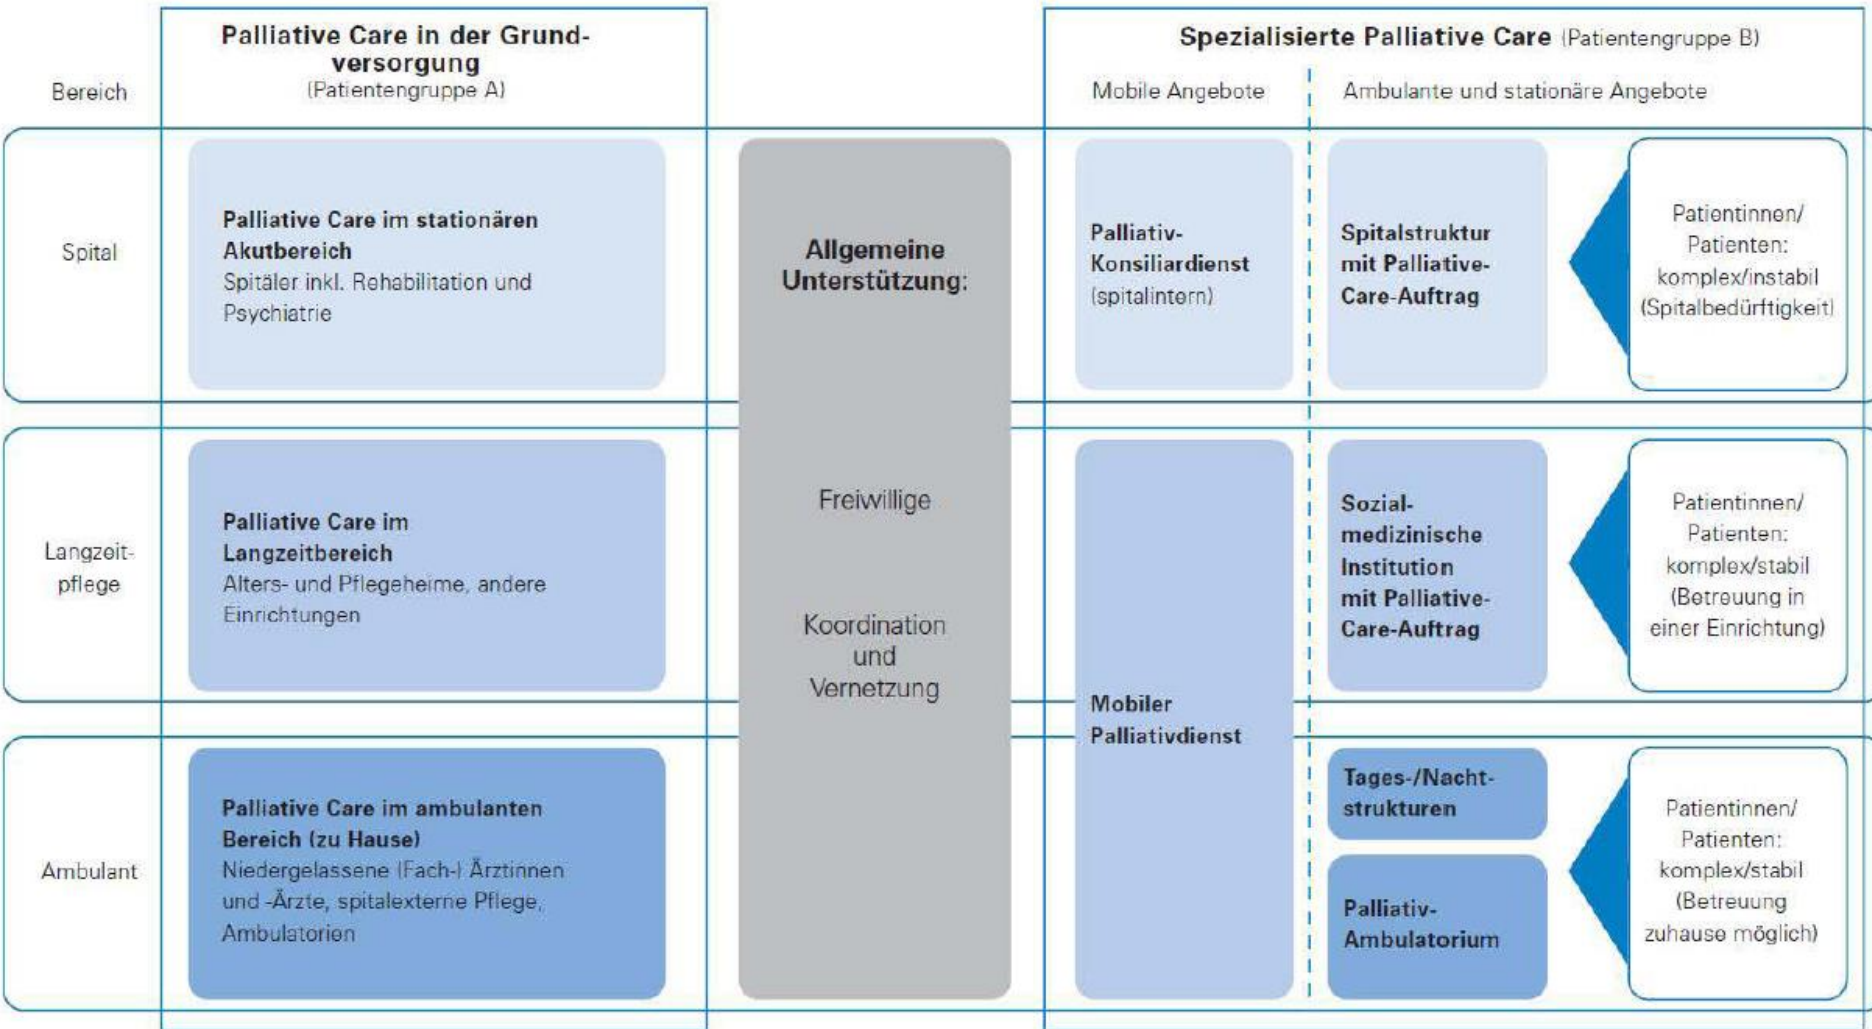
Bereich

Palliative Care in der Grundversorgung (Patientengruppe A)

Spezialisierte Palliative Care (Patientengruppe B)

Mobile Angebote

Ambulante und stationäre Angebote

Spital

Palliative Care im stationären Akutbereich
Spitäler inkl. Rehabilitation und Psychiatrie

Allgemeine Unterstützung:

Palliativ-Konsiliardienst (spitalintern)

Spitalstruktur mit Palliative-Care-Auftrag

Patientinnen/ Patienten: komplex/instabil (Spitalbedürftigkeit)

Langzeitpflege

Palliative Care im Langzeitbereich
Alters- und Pflegeheime, andere Einrichtungen

Freiwillige

Koordination und Vernetzung

Sozialmedizinische Institution mit Palliative-Care-Auftrag

Patientinnen/ Patienten: komplex/stabil (Betreuung in einer Einrichtung)

Mobiler Palliativdienst

Ambulant

Palliative Care im ambulanten Bereich (zu Hause)
Niedergelassene (Fach-) Ärztinnen und -Ärzte, spitalexterne Pflege, Ambulatorien

Tages-/Nachtstrukturen

Palliativ-Ambulatorium

Patientinnen/ Patienten: komplex/stabil (Betreuung zuhause möglich)